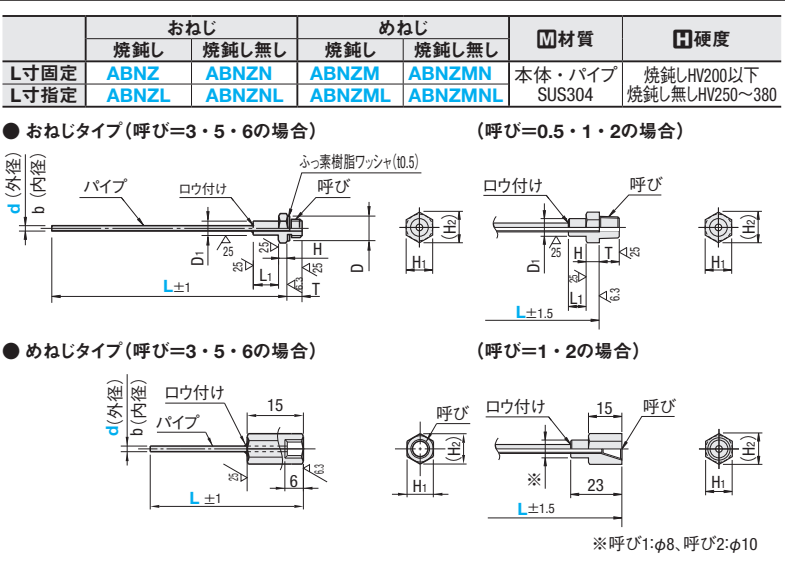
|  | おねじ |  | めねじ |  | M材質 | H硬度 |
|---|---|---|---|---|---|---|
|  | 焼鈍し | 焼鈍し無し | 焼鈍し | 焼鈍し無し |  |  |
| L寸固定 | ABNZ | ABNZN | ABNZM | ABNZMN | 本体・パイプ SUS304 | 焼鈍しHV200以下 焼鈍し無しHV250～380 |
| L寸指定 | ABNZL | ABNZNL | ABNZML | ABNZMNL |  |  |

● おねじタイプ（呼び=3・5・6の場合）

d（外径） b（内径） パイプ ロウ付け ふっ素樹脂ワッシャ(t0.5) 呼び $D_1$ 25 25 25 25 $L_1$ H T D 6.3 L±1

$H_1$ $(H_2)$

（呼び=0.5・1・2の場合）

ロウ付け 呼び 25 $D_1$ H T 25 25 25 $L_1$ 6.3 L±1.5

$H_1$ $(H_2)$

● めねじタイプ（呼び=3・5・6の場合）

d（外径） b（内径） ロウ付け パイプ 15 25 6.3 6 L ±1

呼び $(H_2)$ $H_1$

（呼び=1・2の場合）

ロウ付け 15 呼び ※ 23 L±1.5

$(H_2)$ $H_1$

※呼び1:$\phi$8、呼び2:$\phi$10